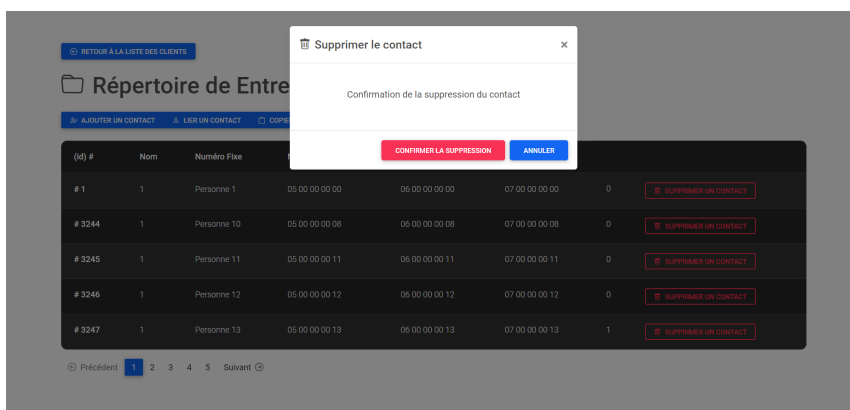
RETOUR À LA LISTE DES CLIENTS

Répertoire de Entre

AJOUTER UN CONTACT LIER UN CONTACT COPIE

Supprimer le contact ×

Confirmation de la suppression du contact

CONFIRMER LA SUPPRESSION ANNULER

| (id) # | Nom | Numéro Fixe | | | | | |
|---|---|---|---|---|---|---|---|
| # 1 | 1 | Personne 1 | 05 00 00 00 00 | 06 00 00 00 00 | 07 00 00 00 00 | 0 | SUPPRIMER UN CONTACT |
| # 3244 | 1 | Personne 10 | 05 00 00 00 08 | 06 00 00 00 08 | 07 00 00 00 08 | 0 | SUPPRIMER UN CONTACT |
| # 3245 | 1 | Personne 11 | 05 00 00 00 11 | 06 00 00 00 11 | 07 00 00 00 11 | 0 | SUPPRIMER UN CONTACT |
| # 3246 | 1 | Personne 12 | 05 00 00 00 12 | 06 00 00 00 12 | 07 00 00 00 12 | 0 | SUPPRIMER UN CONTACT |
| # 3247 | 1 | Personne 13 | 05 00 00 00 13 | 06 00 00 00 13 | 07 00 00 00 13 | 1 | SUPPRIMER UN CONTACT |

Précédent 1 2 3 4 5 Suivant